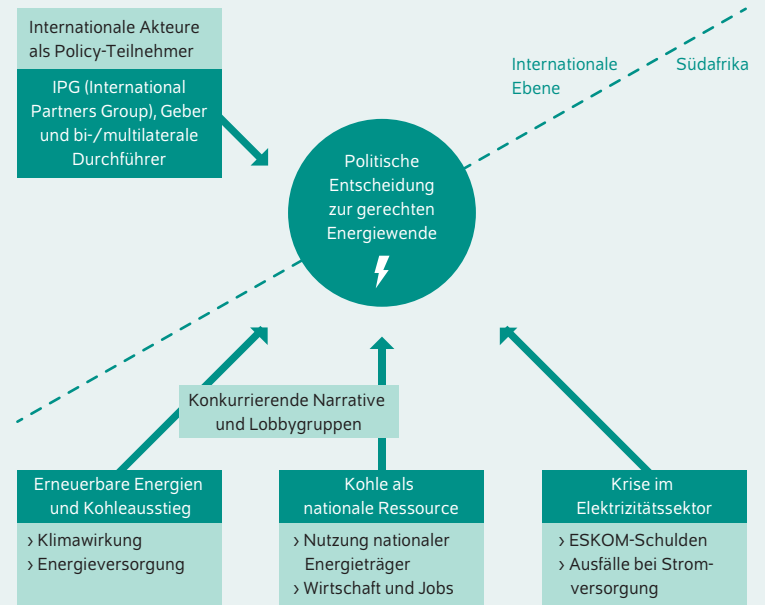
Internationale Akteure als Policy-Teilnehmer

IPG (International Partners Group), Geber und bi-/multilaterale Durchführer

Internationale Ebene

Südafrika

Politische Entscheidung zur gerechten Energiewende

Konkurrierende Narrative und Lobbygruppen

Erneuerbare Energien und Kohleausstieg

› Klimawirkung
› Energieversorgung

Kohle als nationale Ressource

› Nutzung nationaler Energieträger
› Wirtschaft und Jobs

Krise im Elektrizitätssektor

› ESKOM-Schulden
› Ausfälle bei Stromversorgung